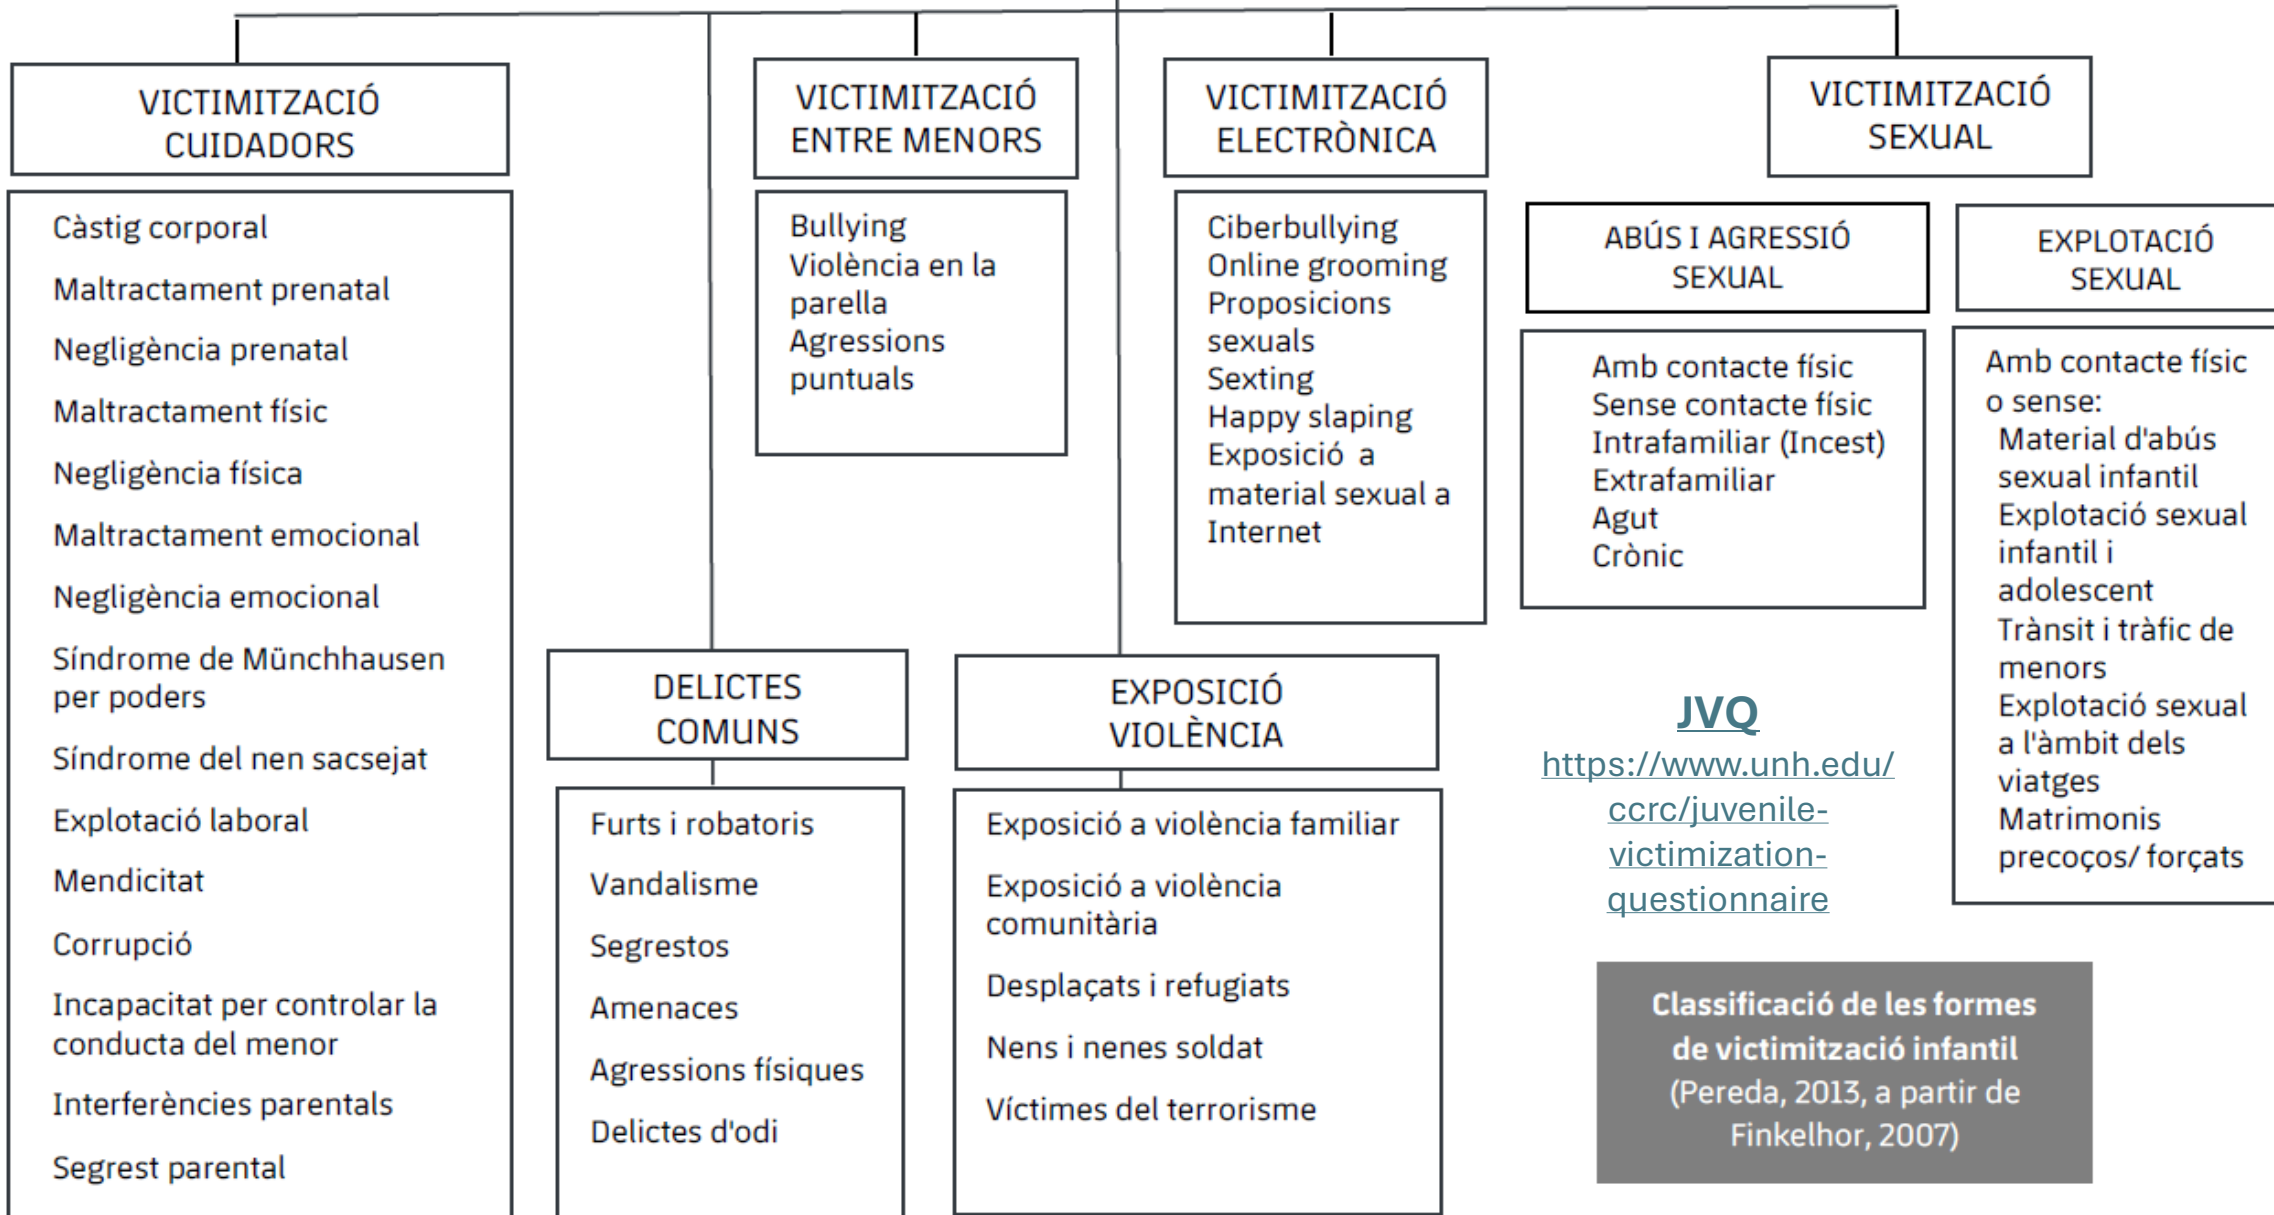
VICTIMITZACIÓ CUIDADORS

Càstig corporal
Maltractament prenatal
Negligència prenatal
Maltractament físic
Negligència física
Maltractament emocional
Negligència emocional
Síndrome de Münchhausen per poders
Síndrome del nen sacsejat
Explotació laboral
Mendicitat
Corrupció
Incapacitat per controlar la conducta del menor
Interferències parentals
Segrest parental

VICTIMITZACIÓ ENTRE MENORS

Bullying
Violència en la parella
Agressions puntuals

VICTIMITZACIÓ ELECTRÒNICA

Ciberbullying
Online grooming
Proposicions sexuals
Sexting
Happy slaping
Exposició a material sexual a Internet

VICTIMITZACIÓ SEXUAL

ABÚS I AGRESSIÓ SEXUAL

Amb contacte físic
Sense contacte físic
Intrafamiliar (Incest)
Extrafamiliar
Agut
Crònic

EXPLOTACIÓ SEXUAL

Amb contacte físic o sense:
Material d'abús sexual infantil
Explotació sexual infantil i adolescent
Trànsit i tràfic de menors
Explotació sexual a l'àmbit dels viatges
Matrimonis precoços/ forçats

DELICTES COMUNS

Furts i robatoris
Vandalisme
Segrestos
Amenaces
Agressions físiques
Delictes d'odi

EXPOSICIÓ VIOLÈNCIA

Exposició a violència familiar
Exposició a violència comunitària
Desplaçats i refugiats
Nens i nenes soldat
Víctimes del terrorisme

JVQ
https://www.unh.edu/ccrc/juvenile-victimization-questionnaire

Classificació de les formes de victimització infantil (Pereda, 2013, a partir de Finkelhor, 2007)